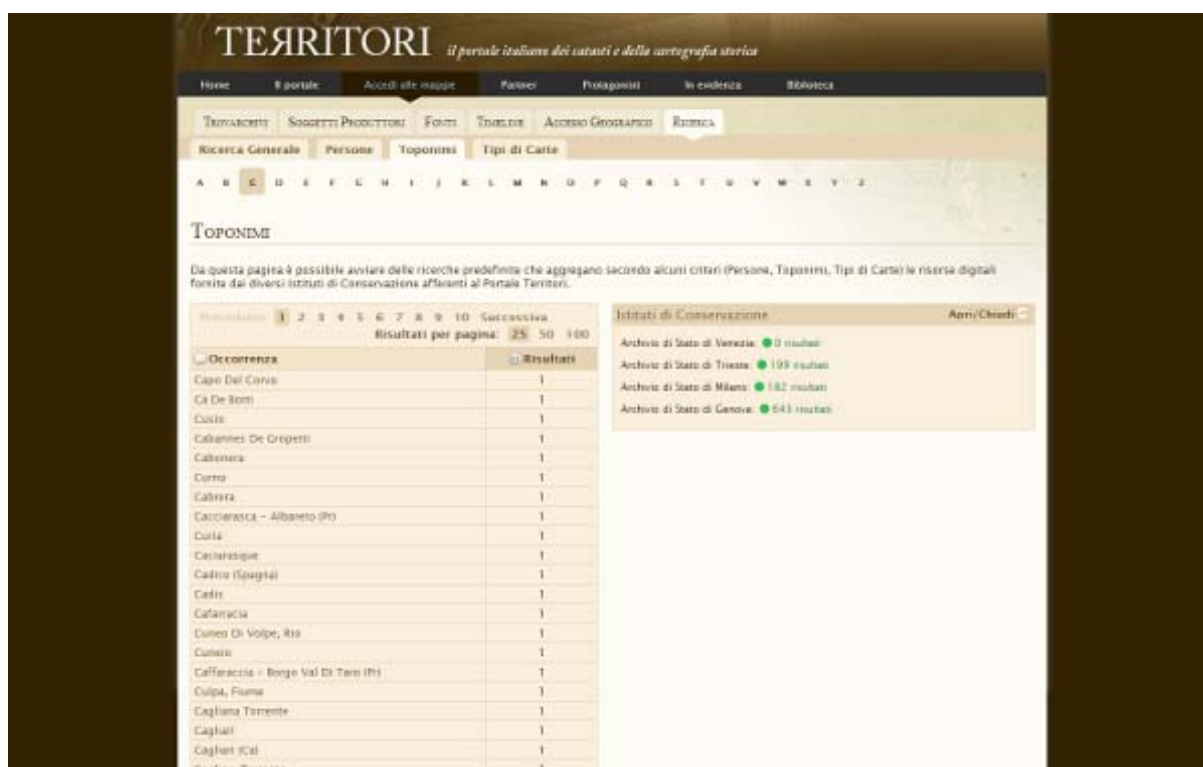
TERRITORI il portale italiano dei catasti e della cartografia storica

Home Il portale Accedi alle mappe Partner Protagonisti In evidenza Biblioteca

Trovarchivi Soggetti Produttori Fonti Timeline Accesso Geografico Ricerca

Ricerca Generale Persone Toponimi Tipi di Carte

A B C D E F G H I J K L M N O P Q R S T U V W X Y Z

Toponimi

Da questa pagina è possibile avviare delle ricerche predefinite che aggregano secondo alcuni criteri (Persone, Toponimi, Tipi di Carte) le risorse digitali fornite dai diversi Istituti di Conservazione afferenti al Portale Territori.

Precedente 1 2 3 4 5 6 7 8 9 10 Successiva
Risultati per pagina: 25 50 100

| Occorrenza | Risultati |
|---|---|
| Capo Del Corvo | 1 |
| Ca De Botti | 1 |
| Cusio | 1 |
| Cabannes De Gropetti | 1 |
| Cabonera | 1 |
| Curno | 1 |
| Cabrera | 1 |
| Cacciarasca - Albareto (Pr) | 1 |
| Curia | 1 |
| Caciarasque | 1 |
| Cadice (Spagna) | 1 |
| Cadis | 1 |
| Cafarracia | 1 |
| Cuneo Di Volpe, Rio | 1 |
| Cuneio | 1 |
| Caffaraccia - Borgo Val Di Taro (Pr) | 1 |
| Culpa, Fiume | 1 |
| Cagliana Torrente | 1 |
| Cagliari | 1 |
| Cagliari (Ca) | 1 |

Istituti di Conservazione Apri/Chiudi

Archivio di Stato di Venezia: 0 risultati
Archivio di Stato di Trieste: 199 risultati
Archivio di Stato di Milano: 182 risultati
Archivio di Stato di Genova: 643 risultati